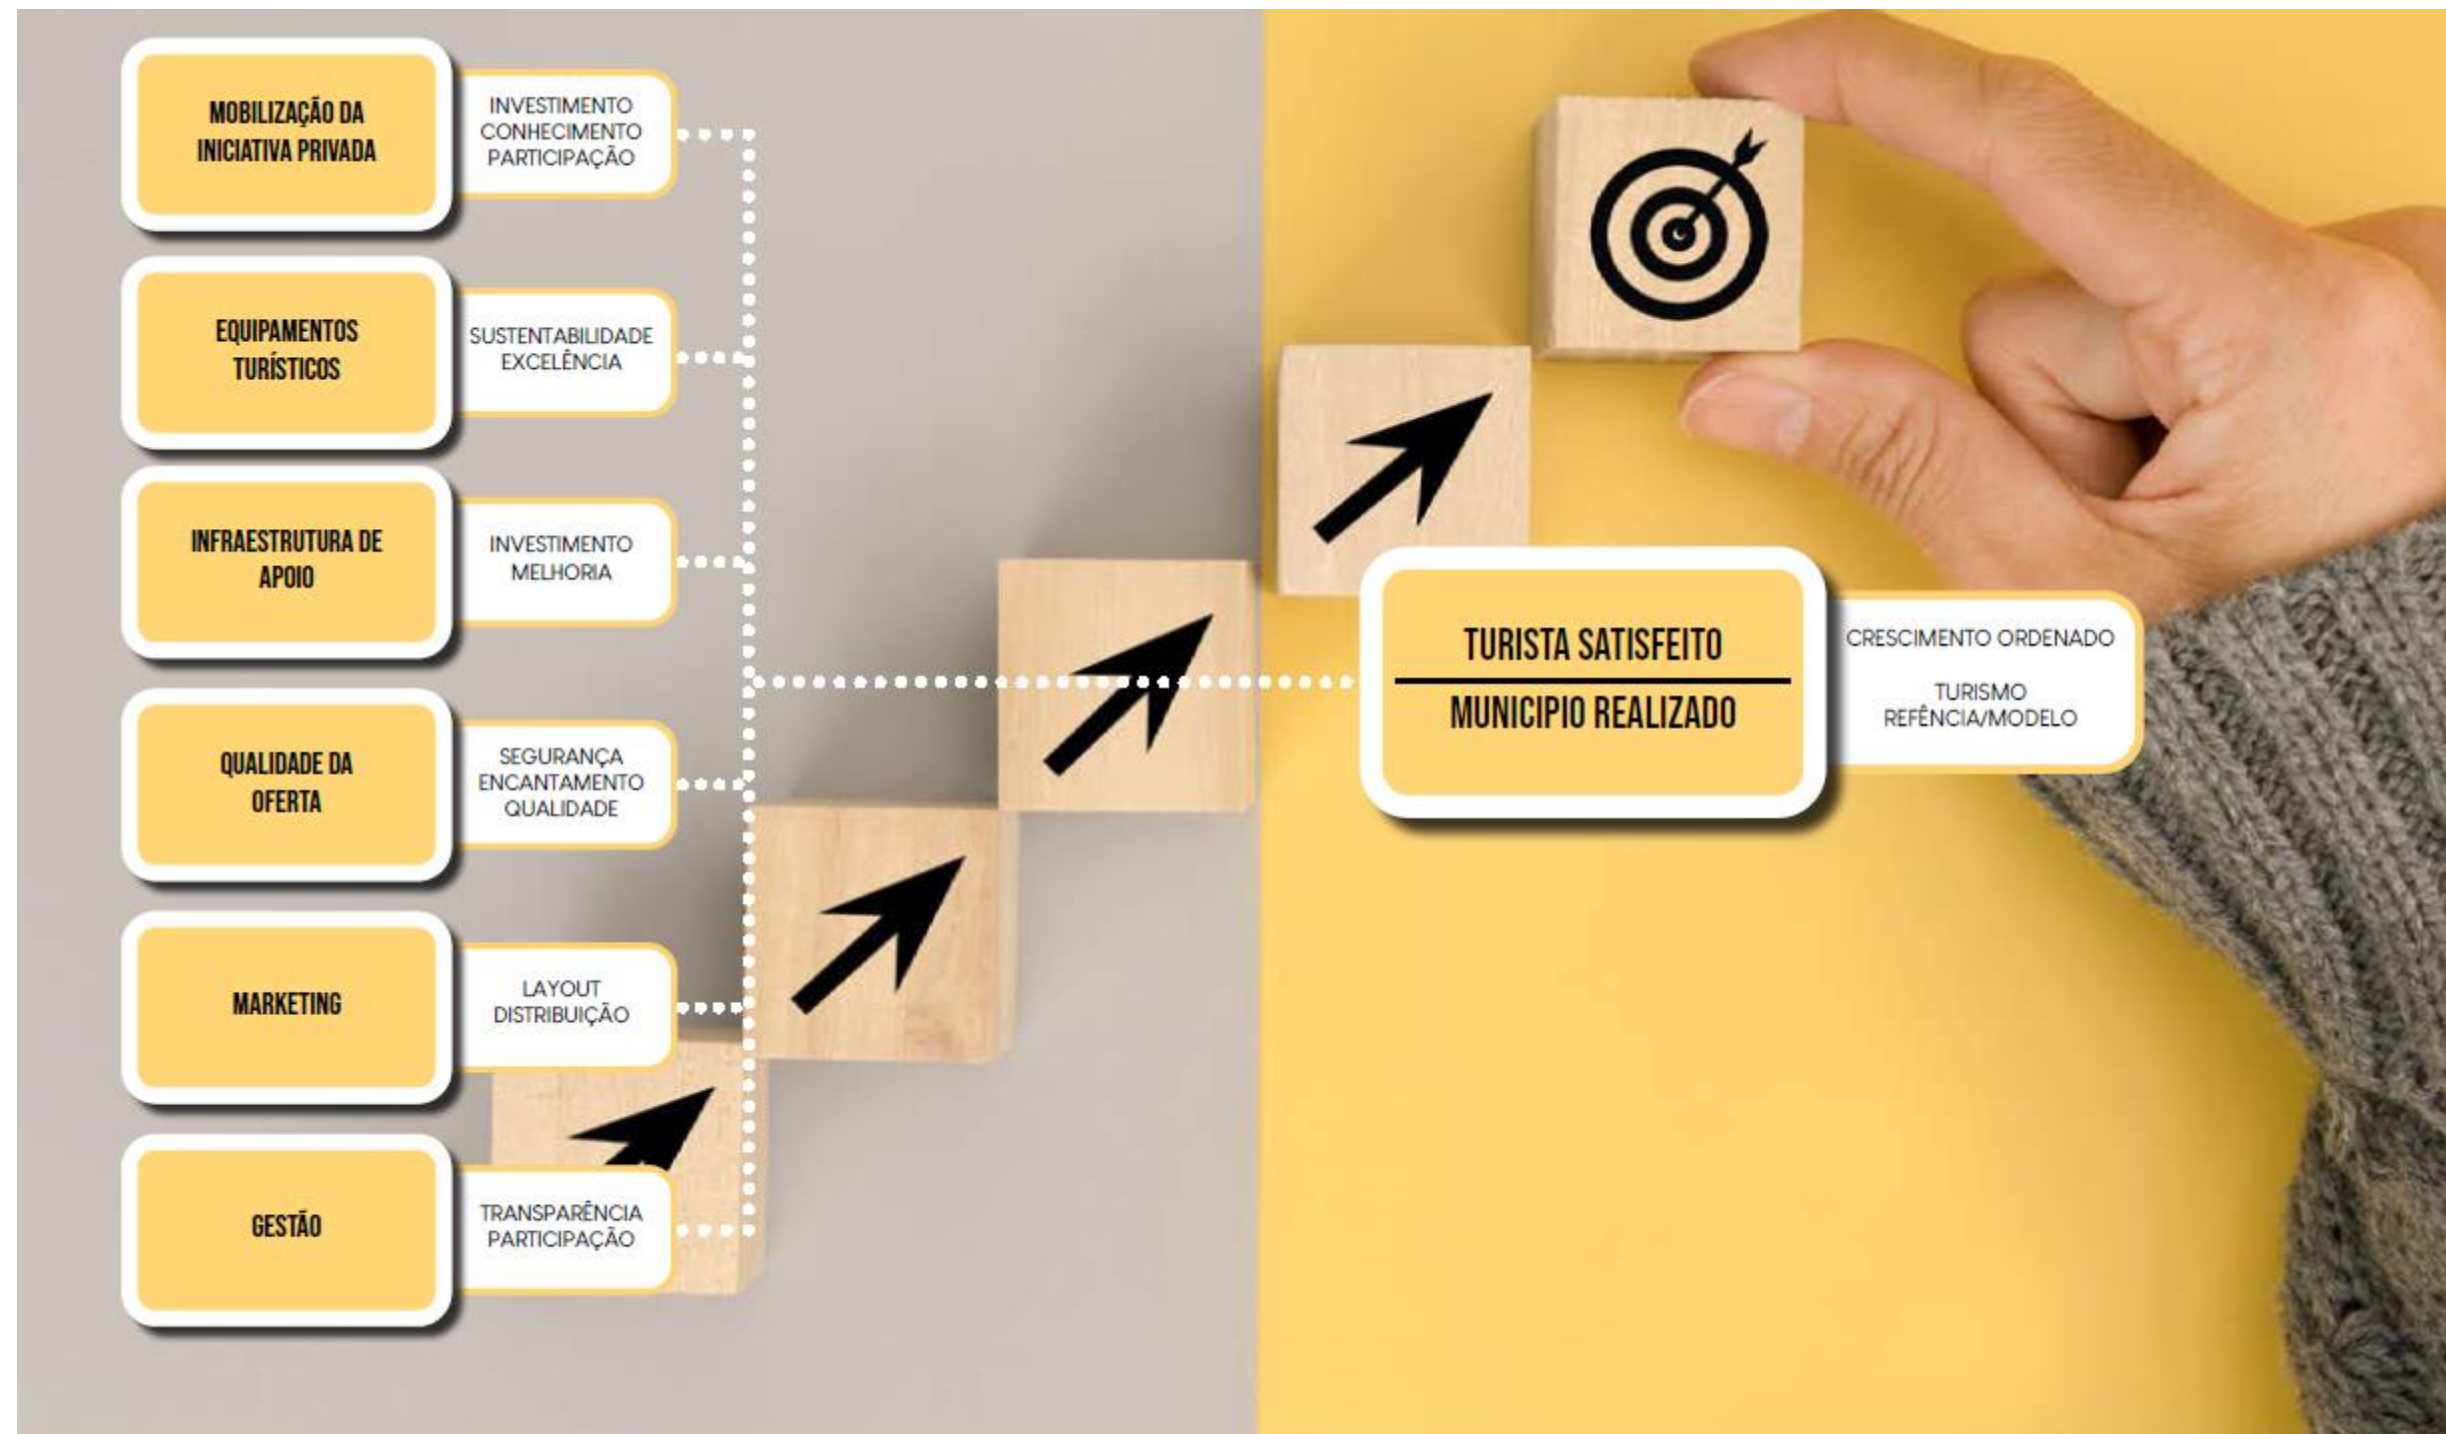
MOBILIZAÇÃO DA INICIATIVA PRIVADA

INVESTIMENTO
CONHECIMENTO
PARTICIPAÇÃO

EQUIPAMENTOS TURÍSTICOS

SUSTENTABILIDADE
EXCELÊNCIA

INFRAESTRUTURA DE APOIO

INVESTIMENTO
MELHORIA

QUALIDADE DA OFERTA

SEGURANÇA
ENCANTAMENTO
QUALIDADE

MARKETING

LAYOUT
DISTRIBUIÇÃO

GESTÃO

TRANSPARÊNCIA
PARTICIPAÇÃO

TURISTA SATISFEITO

MUNICIPIO REALIZADO

CRESCIMENTO ORDENADO

TURISMO
REFÊNCIA/MODELO